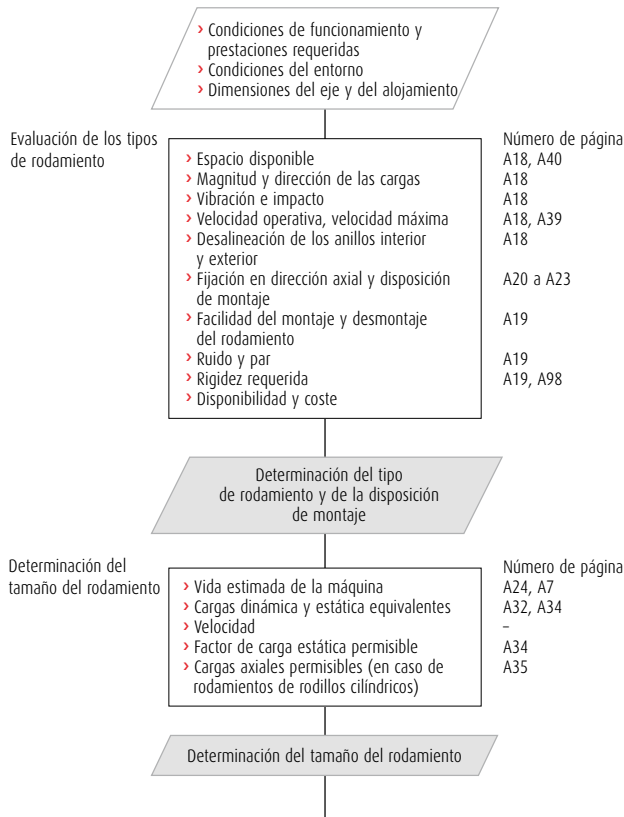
› Condiciones de funcionamiento y prestaciones requeridas
› Condiciones del entorno
› Dimensiones del eje y del alojamiento

Evaluación de los tipos de rodamiento

Número de página

| | |
|---|---|
| › Espacio disponible | A18, A40 |
| › Magnitud y dirección de las cargas | A18 |
| › Vibración e impacto | A18 |
| › Velocidad operativa, velocidad máxima | A18, A39 |
| › Desalineación de los anillos interior y exterior | A18 |
| › Fijación en dirección axial y disposición de montaje | A20 a A23 |
| › Facilidad del montaje y desmontaje del rodamiento | A19 |
| › Ruido y par | A19 |
| › Rigidez requerida | A19, A98 |
| › Disponibilidad y coste | |

Determinación del tipo de rodamiento y de la disposición de montaje

Determinación del tamaño del rodamiento

Número de página

| | |
|---|---|
| › Vida estimada de la máquina | A24, A7 |
| › Cargas dinámica y estática equivalentes | A32, A34 |
| › Velocidad | – |
| › Factor de carga estática permisible | A34 |
| › Cargas axiales permisibles (en caso de rodamientos de rodillos cilíndricos) | A35 |

Determinación del tamaño del rodamiento